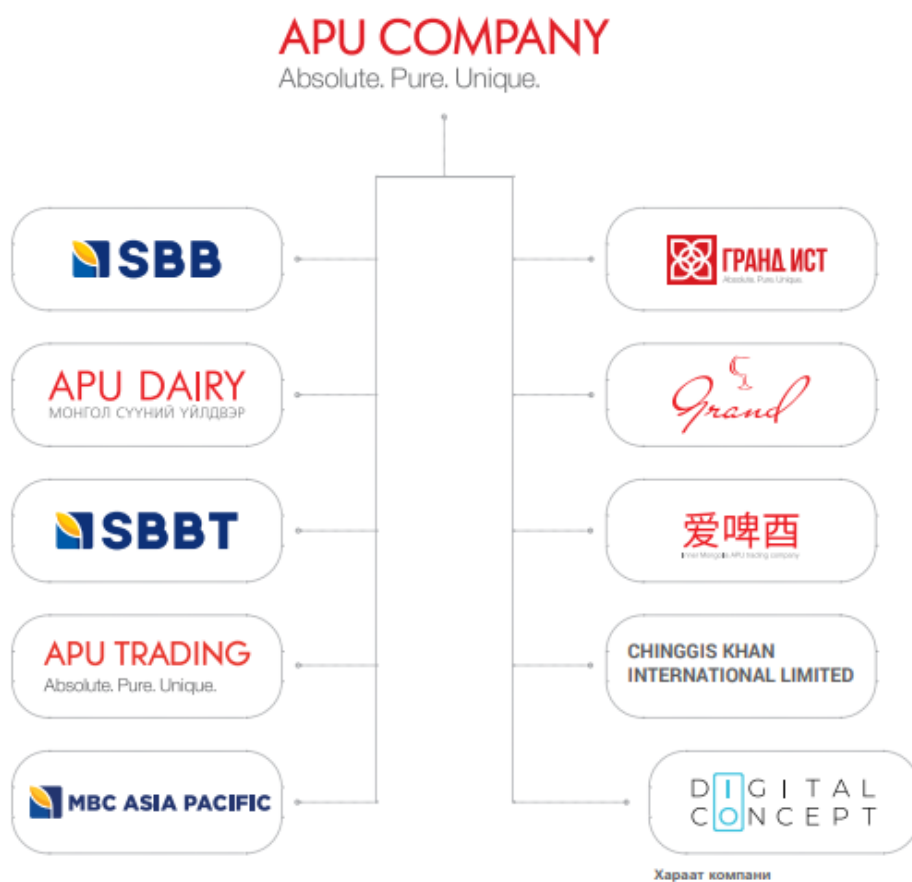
APU COMPANY
Absolute. Pure. Unique.

SBB

APU DAIRY
МОНГОЛ СҮҮНИЙ ҮЙЛДВЭР

SBBT

APU TRADING
Absolute. Pure. Unique.

MBC ASIA PACIFIC

ГРАНД ИСТ
Absolute. Pure. Unique.

Grand

爱啤酉
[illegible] APU trading company

CHINGGIS KHAN INTERNATIONAL LIMITED

DIGITAL CONCEPT

Хараат компани